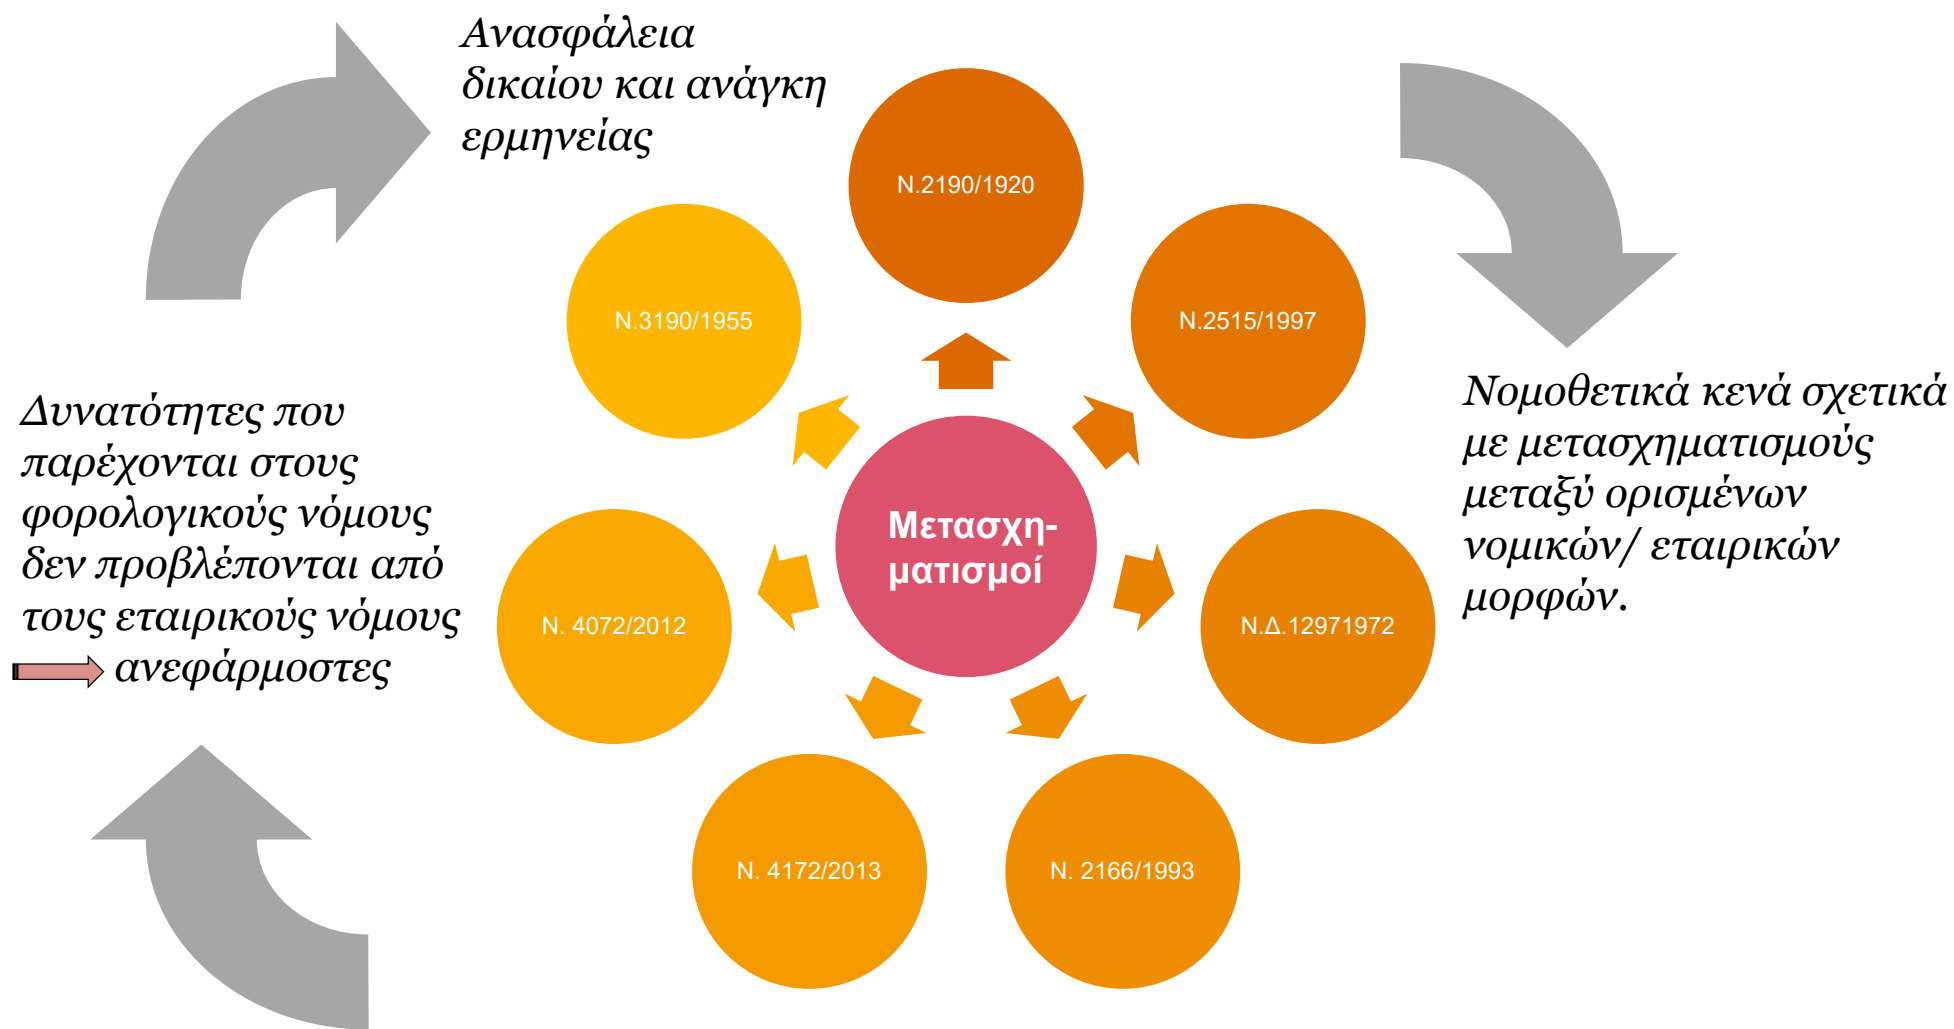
Ανασφάλεια δικαίου και ανάγκη ερμηνείας

Μετασχηματισμοί

N.2190/1920

N.2515/1997

N.Δ.12971972

N. 2166/1993

N. 4172/2013

N. 4072/2012

N.3190/1955

Νομοθετικά κενά σχετικά με μετασχηματισμούς μεταξύ ορισμένων νομικών/ εταιρικών μορφών.

Δυνατότητες που παρέχονται στους φορολογικούς νόμους δεν προβλέπονται από τους εταιρικούς νόμους ανεφάρμοστες